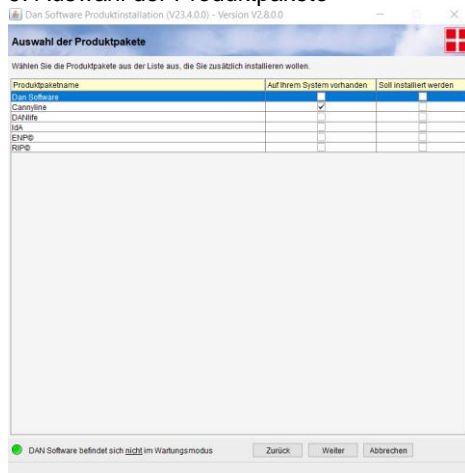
8. Auswahl der Produktpakete

Dan Software Produktinstallation (V23.4.0.0) - Version V2.8.0.0

Auswahl der Produktpakete

Wählen Sie die Produktpakete aus der Liste aus, die Sie zusätzlich installieren wollen.

| Produktpaketname | Auf Ihrem System vorhanden | Soll installiert werden |
|---|---|---|
| Dan Software | | |
| Cannyline | ✓ | |
| DANlife | | |
| IdA | | |
| ENP© | | |
| RIP© | | |

DAN Software befindet sich nicht im Wartungsmodus

Zurück Weiter Abbrechen